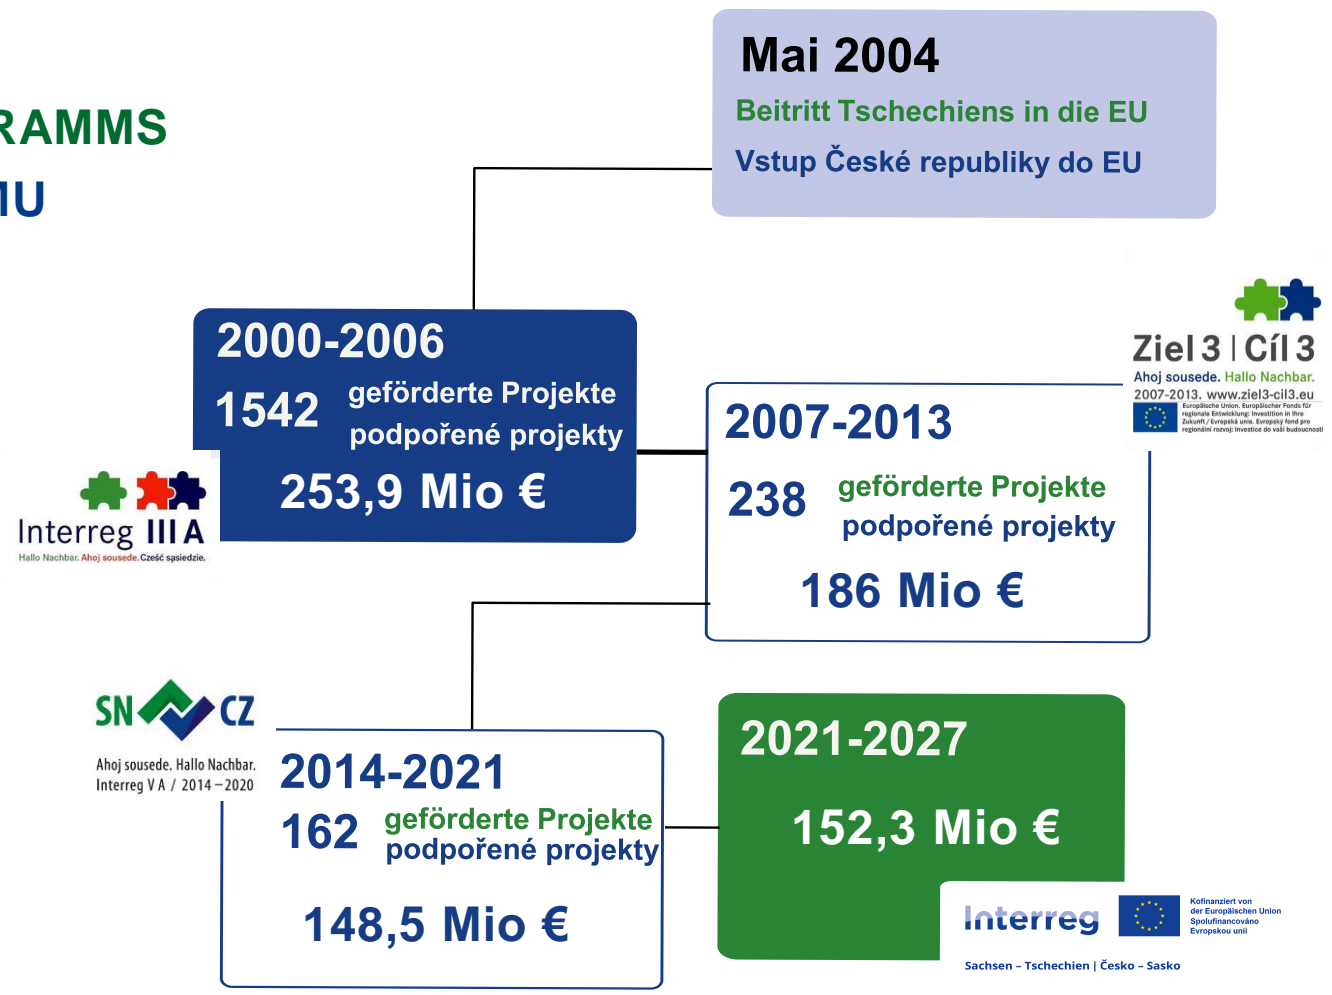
RAMMS
IU

Mai 2004
Beitritt Tschechiens in die EU
Vstup České republiky do EU

2000-2006
1542 geförderte Projekte podpořené projekty
253,9 Mio €

Interreg IIIA
Hallo Nachbar. Ahoj sousede. Cześć sąsiedzie.

Ziel 3 | Cíl 3
Ahoj sousede. Hallo Nachbar.
2007-2013. www.ziel3-cil3.eu
Europäische Union. Europäischer Fonds für regionale Entwicklung: Investition in Ihre Zukunft / Evropská unie. Evropský fond pro regionální rozvoj: Investice do vaší budoucnosti

2007-2013
238 geförderte Projekte podpořené projekty
186 Mio €

SN CZ
Ahoj sousede. Hallo Nachbar.
Interreg V A / 2014 – 2020

2014-2021
162 geförderte Projekte podpořené projekty
148,5 Mio €

2021-2027
152,3 Mio €

Interreg
Kofinanziert von der Europäischen Union
Spolufinancováno Evropskou unií
Sachsen – Tschechien | Česko – Sasko